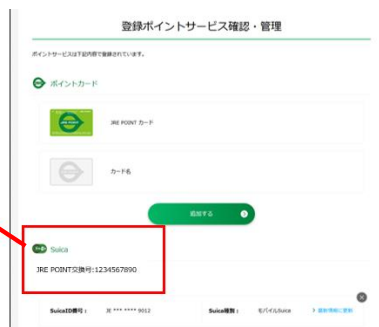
登録ポイントサービス確認・管理

ポイントサービスは下記内容で登録されています。

ポイントカード

JRE POINT カード

カード名

追加する

Suica

JRE POINT交換判:1234567890

SuicaID番号：JE *** **** 9012

Suica種別：モバイルSuica

> 登録情報に変更